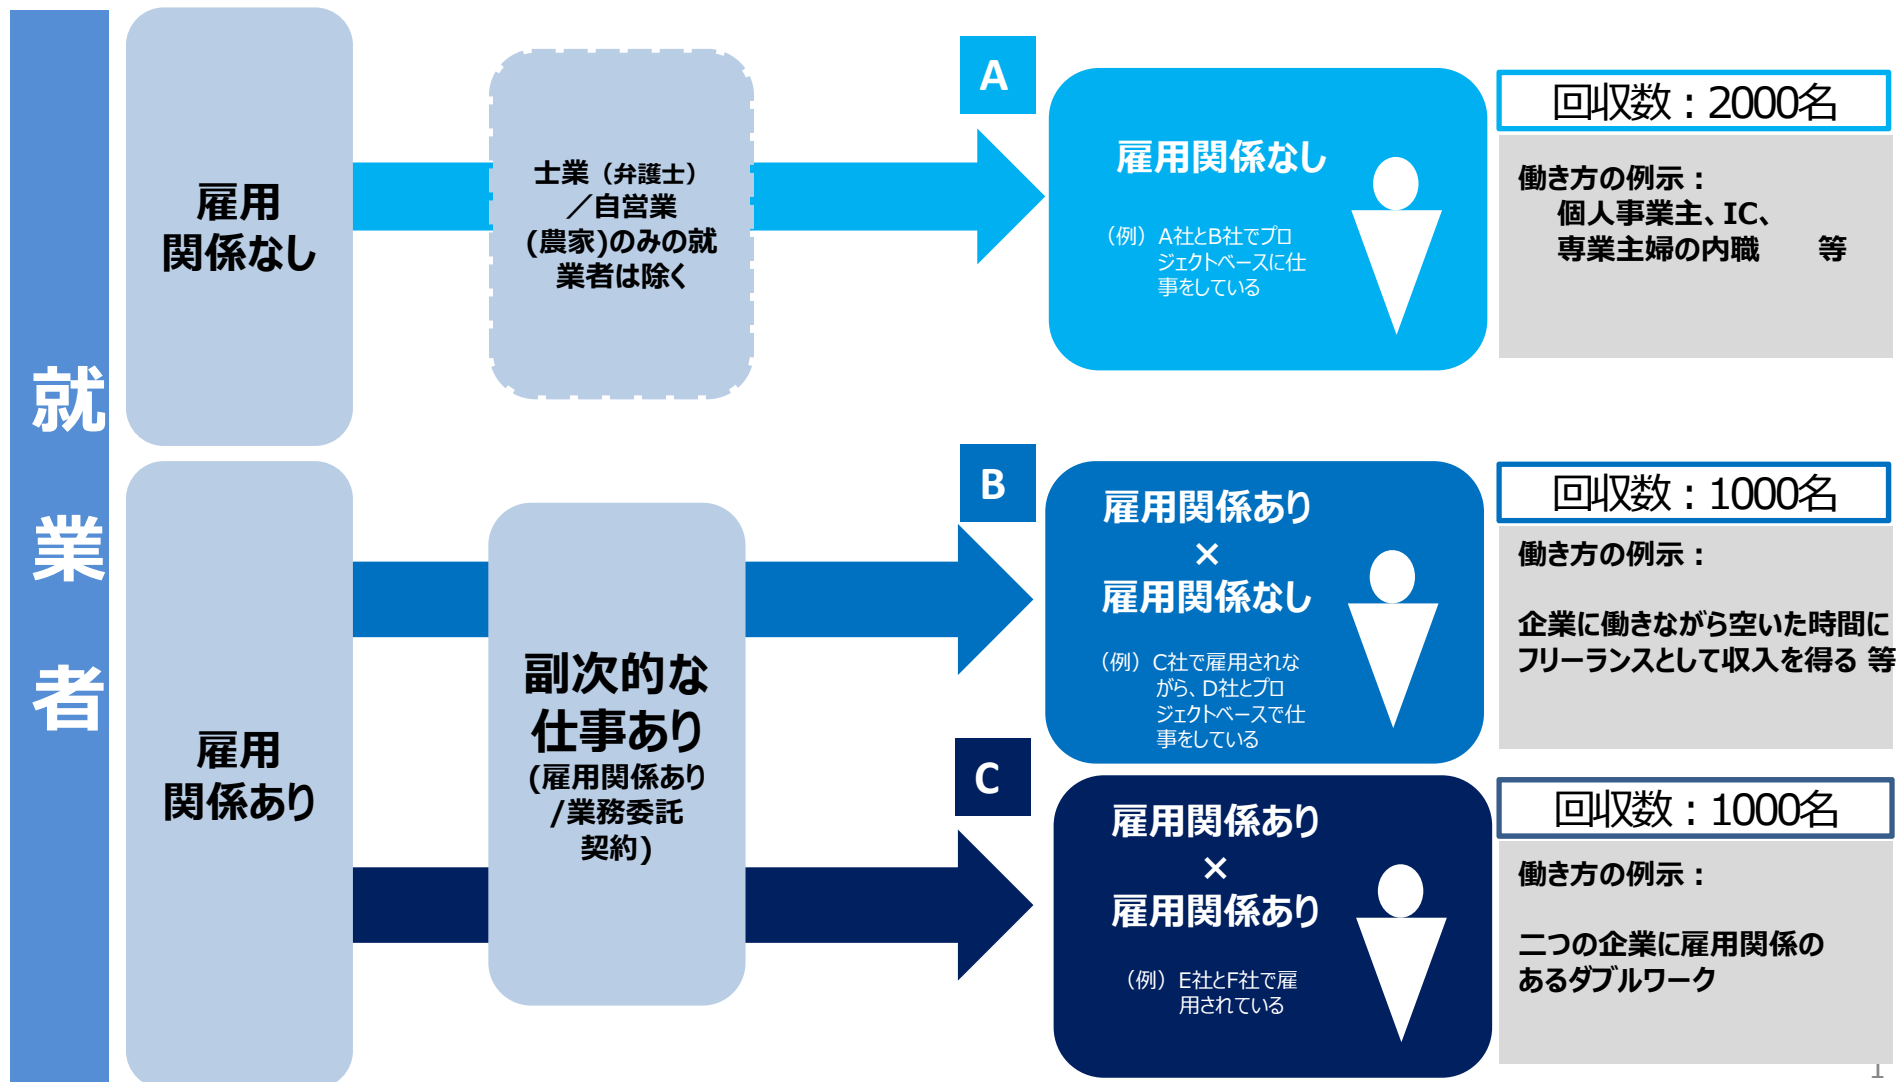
就業者

雇用関係なし

士業（弁護士）／自営業(農家)のみの就業者は除く

A

雇用関係なし

（例）A社とB社でプロジェクトベースに仕事をしている

回収数：2000名

働き方の例示：
個人事業主、IC、専業主婦の内職　等

雇用関係あり

副次的な仕事あり
(雇用関係あり/業務委託契約)

B

雇用関係あり
×
雇用関係なし

（例）C社で雇用されながら、D社とプロジェクトベースで仕事をしている

回収数：1000名

働き方の例示：

企業に働きながら空いた時間にフリーランスとして収入を得る 等

C

雇用関係あり
×
雇用関係あり

（例）E社とF社で雇用されている

回収数：1000名

働き方の例示：

二つの企業に雇用関係のあるダブルワーク